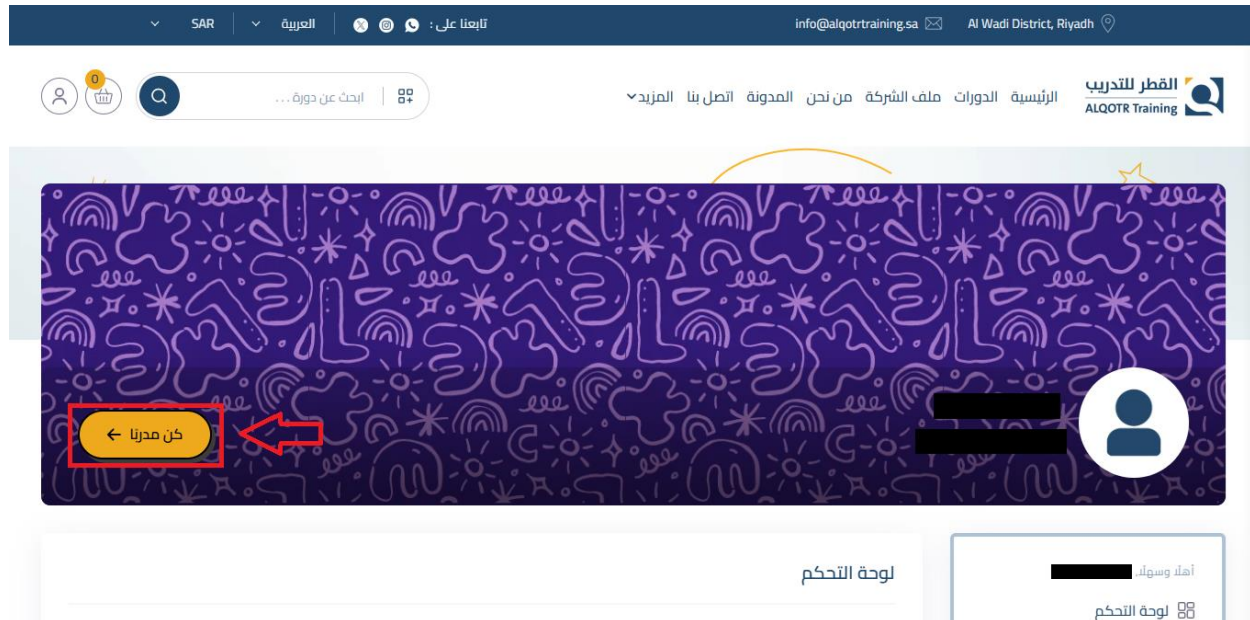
SAR العربية تابعنا على : info@alqotrtraining.sa Al Wadi District, Riyadh

0 ابحث عن دورة ... الرئيسية الدورات ملف الشركة من نحن المدونة اتصل بنا المزيد القطر للتدريب ALQOTR Training

كن مدربنا

لوحة التحكم

أهلا وسهلا،

لوحة التحكم